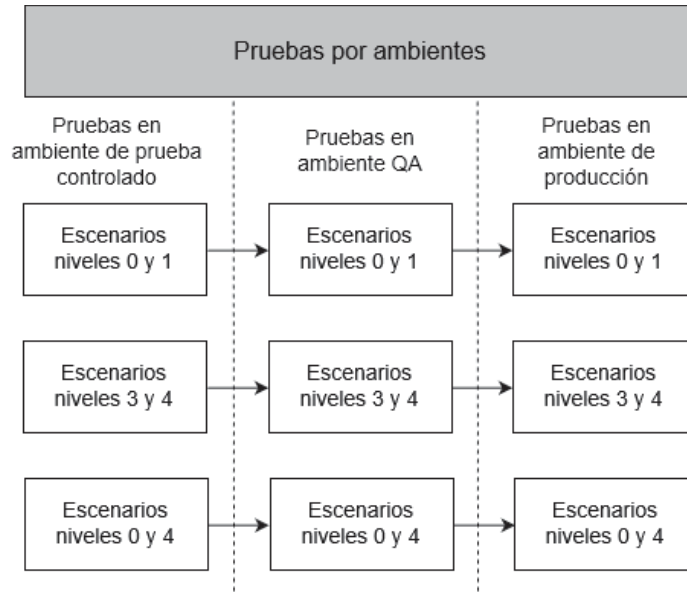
Pruebas por ambientes

Pruebas en ambiente de prueba controlado

Escenarios niveles 0 y 1

Escenarios niveles 3 y 4

Escenarios niveles 0 y 4

Pruebas en ambiente QA

Escenarios niveles 0 y 1

Escenarios niveles 3 y 4

Escenarios niveles 0 y 4

Pruebas en ambiente de producción

Escenarios niveles 0 y 1

Escenarios niveles 3 y 4

Escenarios niveles 0 y 4